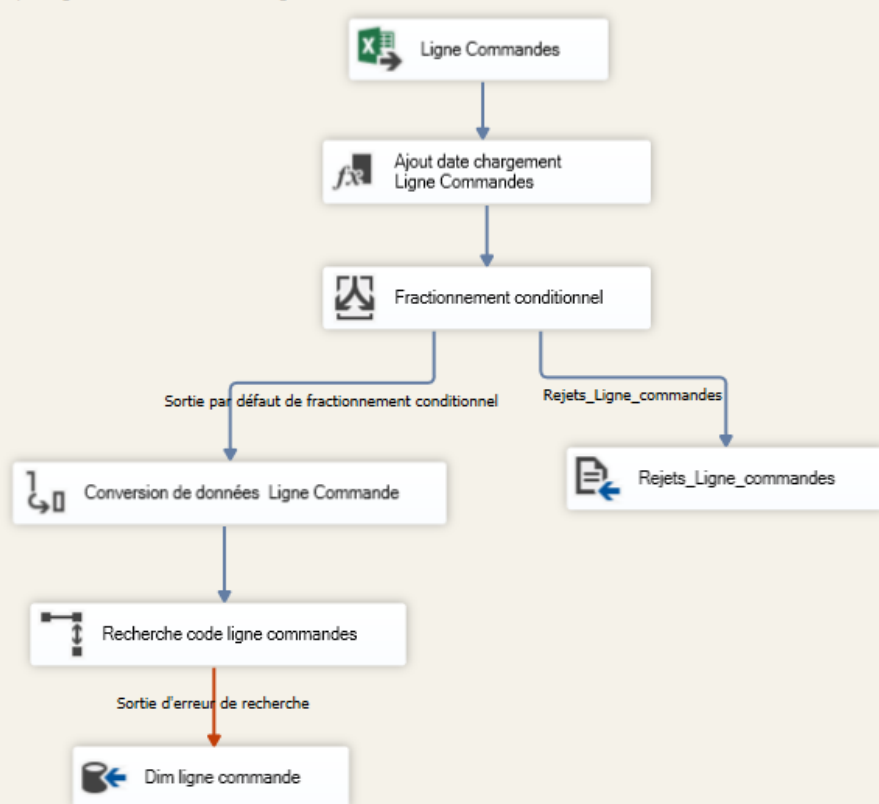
Ligne Commandes

Ajout date chargement
Ligne Commandes

Fractionnement conditionnel

Sortie par défaut de fractionnement conditionnel

Rejets_Ligne_commandes

Conversion de données Ligne Commande

Rejets_Ligne_commandes

Recherche code ligne commandes

Sortie d'erreur de recherche

Dim ligne commande